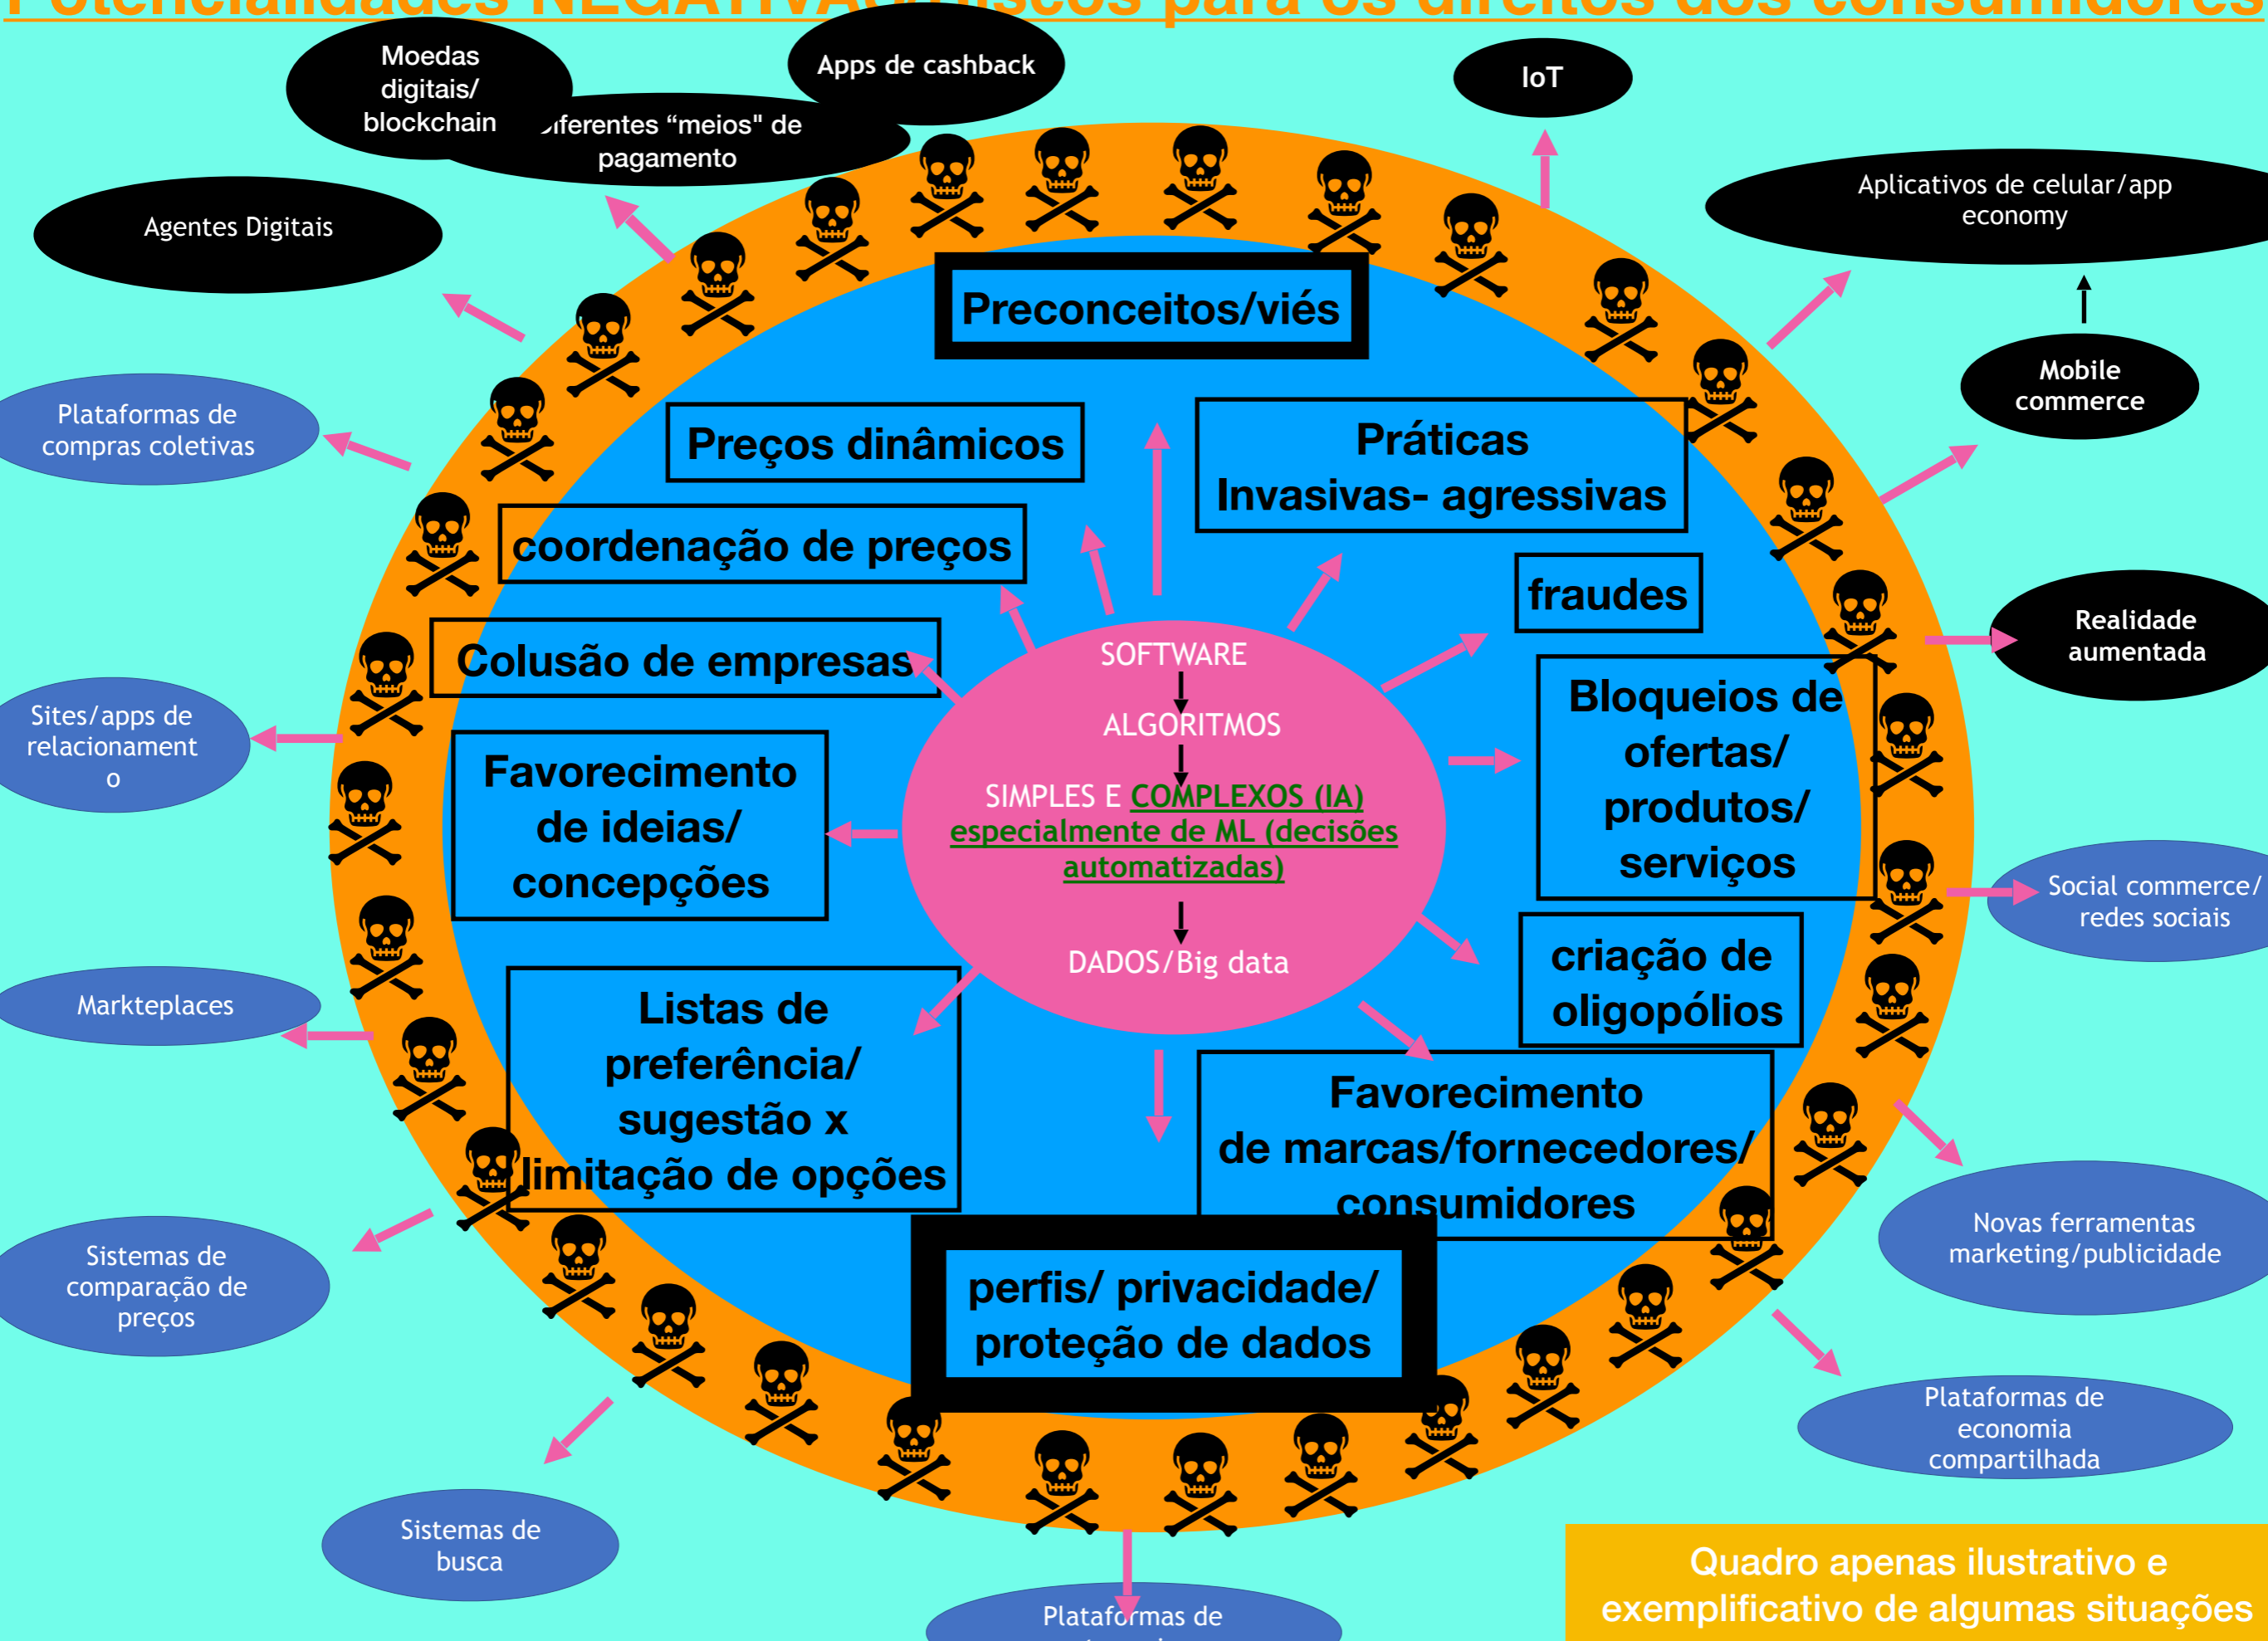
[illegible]

Moedas digitais/ blockchain

Apps de cashback

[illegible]iferentes "meios" de pagamento

IoT

Agentes Digitais

Aplicativos de celular/app economy

Mobile commerce

Plataformas de compras coletivas

Preconceitos/viés

Preços dinâmicos

Práticas Invasivas- agressivas

coordenação de preços

fraudes

Realidade aumentada

Colusão de empresas

SOFTWARE

ALGORITMOS

SIMPLES E COMPLEXOS (IA) especialmente de ML (decisões automatizadas)

DADOS/Big data

Bloqueios de ofertas/ produtos/ serviços

Sites/apps de relacionament o

Favorecimento de ideias/ concepções

Social commerce/ redes sociais

criação de oligopólios

Markteplaces

Listas de preferência/ sugestão x limitação de opções

Favorecimento de marcas/fornecedores/ consumidores

Novas ferramentas marketing/publicidade

Sistemas de comparação de preços

perfis/ privacidade/ proteção de dados

Plataformas de economia compartilhada

Sistemas de busca

Plataformas de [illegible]

Quadro apenas ilustrativo e exemplificativo de algumas situações